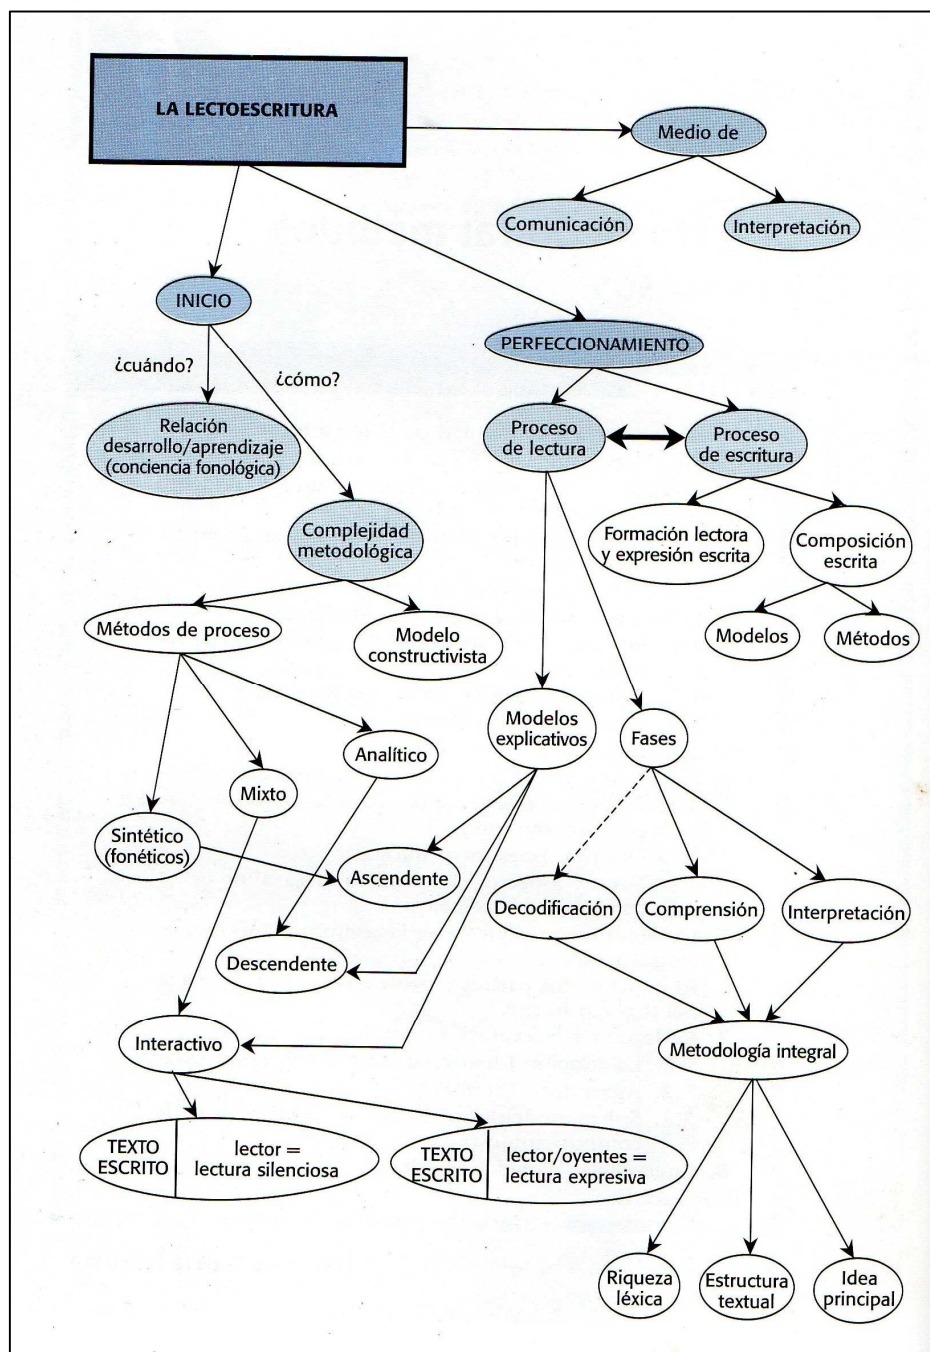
LA LECTOESCRITURA

Medio de

Comunicación

Interpretación

INICIO

¿cuándo?

¿cómo?

Relación desarrollo/aprendizaje (conciencia fonológica)

Complejidad metodológica

Métodos de proceso

Modelo constructivista

Sintético (fonéticos)

Mixto

Analítico

Ascendente

Descendente

Interactivo

TEXTO ESCRITO | lector = lectura silenciosa

TEXTO ESCRITO | lector/oyentes = lectura expresiva

PERFECCIONAMIENTO

Proceso de lectura

Proceso de escritura

Formación lectora y expresión escrita

Composición escrita

Modelos

Métodos

Modelos explicativos

Fases

Decodificación

Comprensión

Interpretación

Metodología integral

Riqueza léxica

Estructura textual

Idea principal